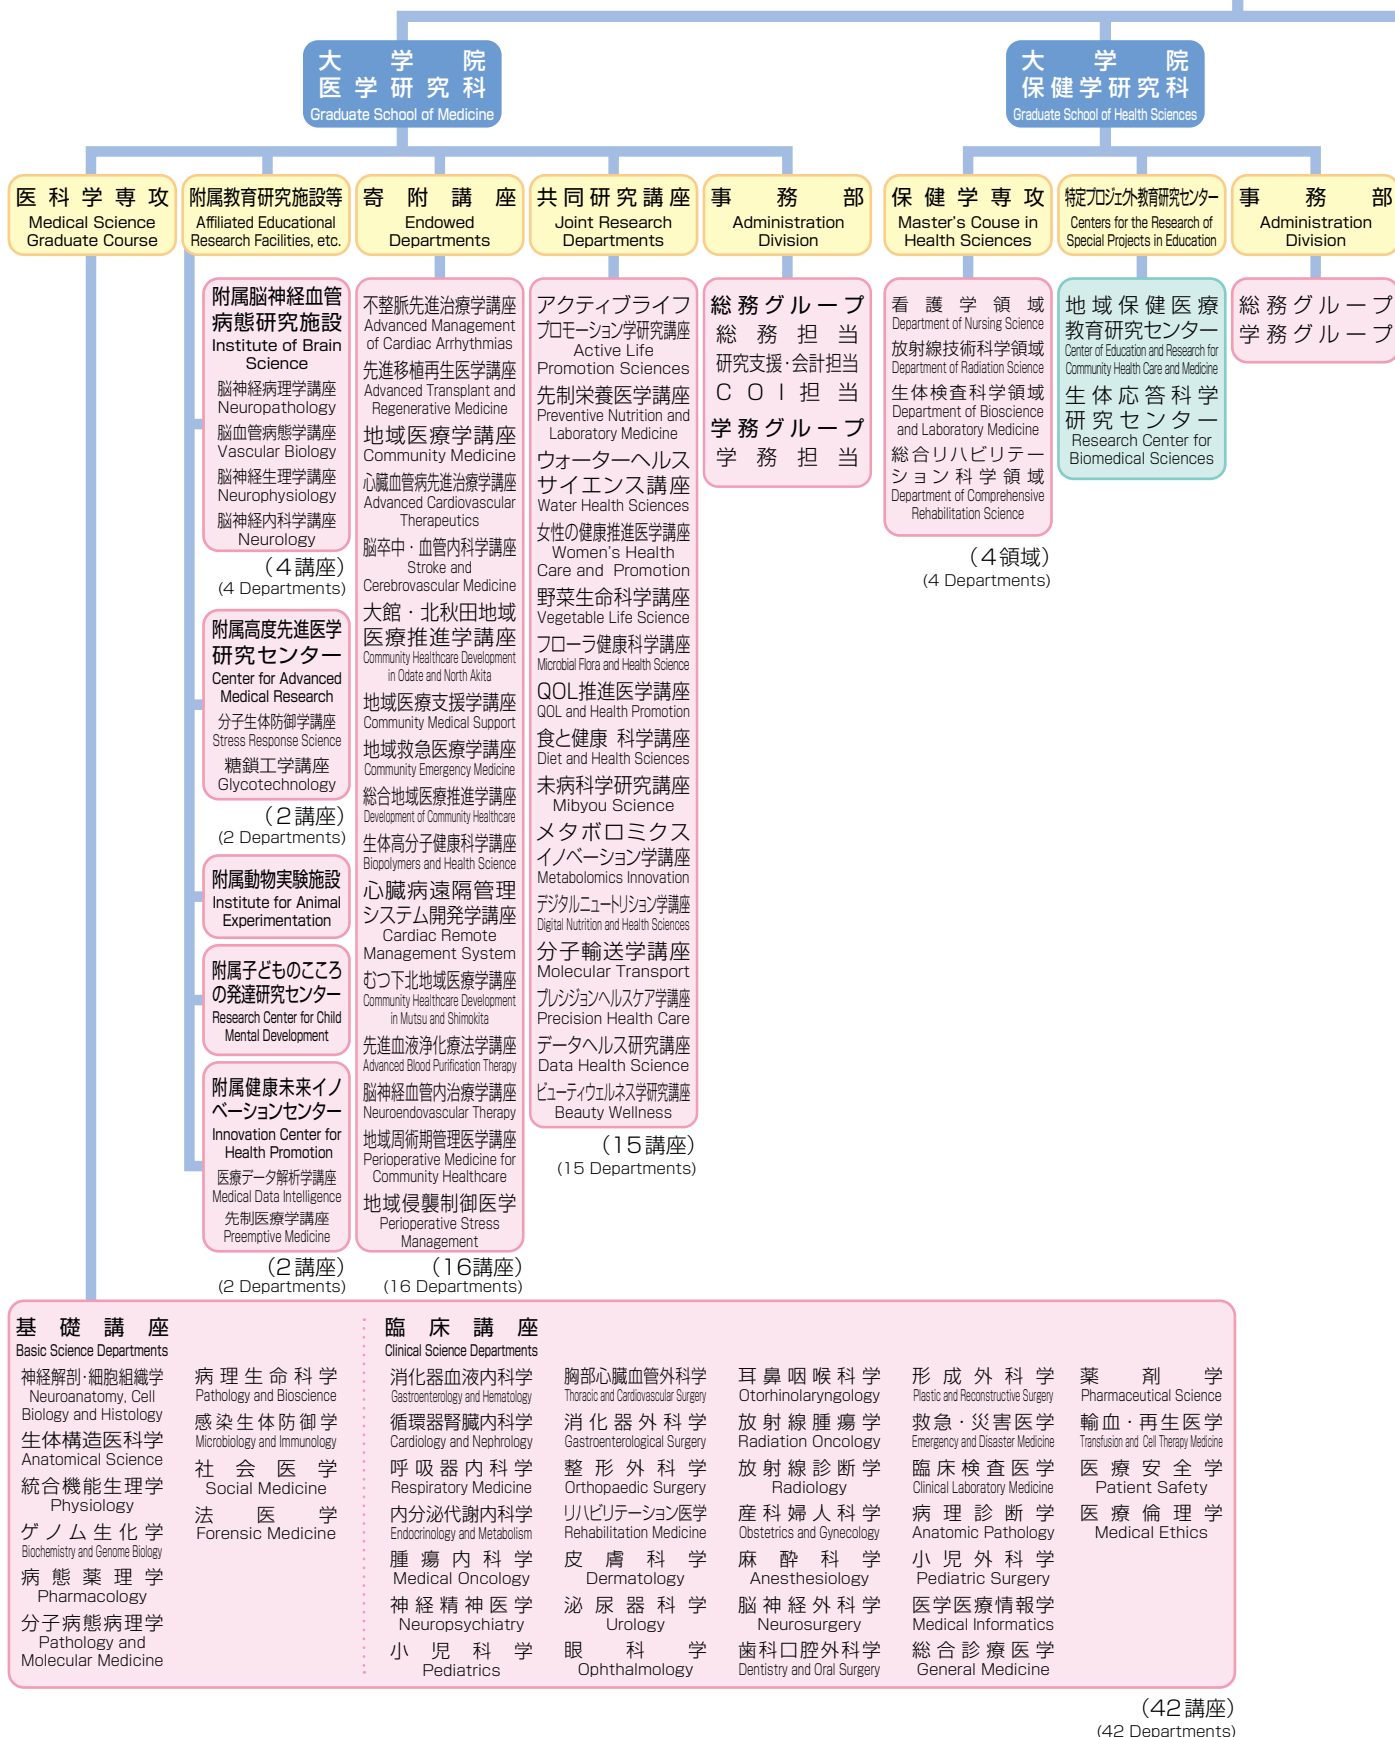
大学院 医学研究科
Graduate School of Medicine

大学院 保健学研究科
Graduate School of Health Sciences

医科学専攻
Medical Science Graduate Course

附属教育研究施設等
Affiliated Educational Research Facilities, etc.

寄附講座
Endowed Departments

共同研究講座
Joint Research Departments

事務部
Administration Division

保健学専攻
Master's Couse in Health Sciences

特定プロジェクト教育研究センター
Centers for the Research of Special Projects in Education

事務部
Administration Division

附属脳神経血管病態研究施設
Institute of Brain Science
脳神経病理学講座
Neuropathology
脳血管病態学講座
Vascular Biology
脳神経生理学講座
Neurophysiology
脳神経内科学講座
Neurology
（4講座）
(4 Departments)

附属高度先進医学研究センター
Center for Advanced Medical Research
分子生体防御学講座
Stress Response Science
糖鎖工学講座
Glycotechnology
（2講座）
(2 Departments)

附属動物実験施設
Institute for Animal Experimentation

附属子どものこころの発達研究センター
Research Center for Child Mental Development

附属健康未来イノベーションセンター
Innovation Center for Health Promotion
医療データ解析学講座
Medical Data Intelligence
先制医療学講座
Preemptive Medicine
（2講座）
(2 Departments)

不整脈先進治療学講座
Advanced Management of Cardiac Arrhythmias
先進移植再生医学講座
Advanced Transplant and Regenerative Medicine
地域医療学講座
Community Medicine
心臓血管病先進治療学講座
Advanced Cardiovascular Therapeutics
脳卒中・血管内科学講座
Stroke and Cerebrovascular Medicine
大館・北秋田地域医療推進学講座
Community Healthcare Development in Odate and North Akita
地域医療支援学講座
Community Medical Support
地域救急医療学講座
Community Emergency Medicine
総合地域医療推進学講座
Development of Community Healthcare
生体高分子健康科学講座
Biopolymers and Health Science
心臓病遠隔管理システム開発学講座
Cardiac Remote Management System
むつ下北地域医療学講座
Community Healthcare Development in Mutsu and Shimokita
先進血液浄化療法学講座
Advanced Blood Purification Therapy
脳神経血管内治療学講座
Neuroendovascular Therapy
地域周術期管理医学講座
Perioperative Medicine for Community Healthcare
地域侵襲制御医学講座
Perioperative Stress Management
（16講座）
(16 Departments)

アクティブライフプロモーション学研究講座
Active Life Promotion Sciences
先制栄養医学講座
Preventive Nutrition and Laboratory Medicine
ウォーターヘルスサイエンス講座
Water Health Sciences
女性の健康推進医学講座
Women's Health Care and Promotion
野菜生命科学講座
Vegetable Life Science
フローラ健康科学講座
Microbial Flora and Health Science
QOL推進医学講座
QOL and Health Promotion
食と健康 科学講座
Diet and Health Sciences
未病科学研究講座
Mibyou Science
メタボロミクスイノベーション学講座
Metabolomics Innovation
デジタルニュートリション学講座
Digital Nutrition and Health Sciences
分子輸送学講座
Molecular Transport
プレシジョンヘルスケア学講座
Precision Health Care
データヘルス研究講座
Data Health Science
ビューティウエルネス学研究講座
Beauty Wellness
（15講座）
(15 Departments)

総務グループ
総務担当
研究支援・会計担当
COI担当
学務グループ
学務担当

看護学領域
Department of Nursing Science
放射線技術科学領域
Department of Radiation Science
生体検査科学領域
Department of Bioscience and Laboratory Medicine
総合リハビリテーション科学領域
Department of Comprehensive Rehabilitation Science
（4領域）
(4 Departments)

地域保健医療教育研究センター
Center of Education and Research for Community Health Care and Medicine
生体応答科学研究センター
Research Center for Biomedical Sciences

総務グループ
学務グループ

基礎講座
Basic Science Departments
神経解剖・細胞組織学
Neuroanatomy, Cell Biology and Histology
生体構造医科学
Anatomical Science
統合機能生理学
Physiology
ゲノム生化学
Biochemistry and Genome Biology
病態薬理学
Pharmacology
分子病態病理学
Pathology and Molecular Medicine
病理生命科学
Pathology and Bioscience
感染生体防御学
Microbiology and Immunology
社会医学
Social Medicine
法医学
Forensic Medicine

臨床講座
Clinical Science Departments
消化器血液内科学
Gastroenterology and Hematology
循環器腎臓内科学
Cardiology and Nephrology
呼吸器内科学
Respiratory Medicine
内分泌代謝内科学
Endocrinology and Metabolism
腫瘍内科学
Medical Oncology
神経精神医学
Neuropsychiatry
小児科学
Pediatrics
胸部心臓血管外科学
Thoracic and Cardiovascular Surgery
消化器外科学
Gastroenterological Surgery
整形外科学
Orthopaedic Surgery
リハビリテーション医学
Rehabilitation Medicine
皮膚科学
Dermatology
泌尿器科学
Urology
眼科学
Ophthalmology
耳鼻咽喉科学
Otorhinolaryngology
放射線腫瘍学
Radiation Oncology
放射線診断学
Radiology
産科婦人科学
Obstetrics and Gynecology
麻酔科学
Anesthesiology
脳神経外科学
Neurosurgery
歯科口腔外科学
Dentistry and Oral Surgery
形成外科学
Plastic and Reconstructive Surgery
救急・災害医学
Emergency and Disaster Medicine
臨床検査医学
Clinical Laboratory Medicine
病理診断学
Anatomic Pathology
小児外科学
Pediatric Surgery
医学医療情報学
Medical Informatics
総合診療医学
General Medicine
薬剤学
Pharmaceutical Science
輸血・再生医学
Transfusion and Cell Therapy Medicine
医療安全学
Patient Safety
医療倫理学
Medical Ethics
（42講座）
(42 Departments)